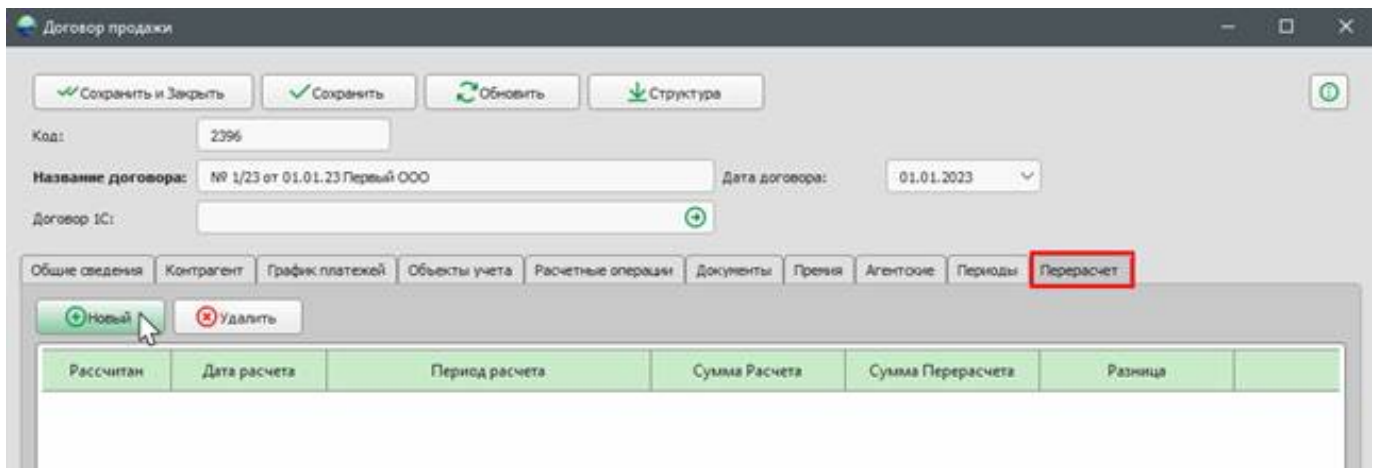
Договор продажи

Сохранить и Закрыть | Сохранить | Обновить | Структура

Код: 2396

Название договора: № 1/23 от 01.01.23 Первый ООО

Дата договора: 01.01.2023

Договор 1С:

Общие сведения | Контрагент | График платежей | Объекты учета | Расчетные операции | Документы | Премия | Агентские | Периоды | Перерасчет

Новый | Удалить

| Рассчитан | Дата расчета | Период расчета | Сумма Расчета | Сумма Перерасчета | Разница | |
|---|---|---|---|---|---|---|